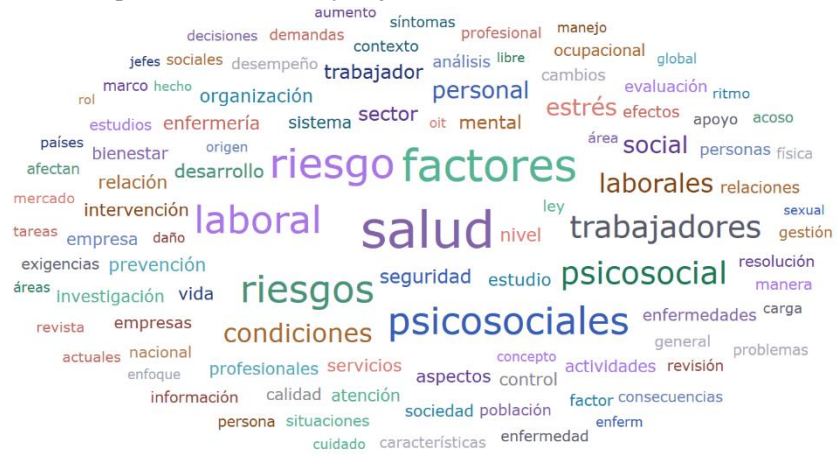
aumento síntomas profesional manejo
decisiones demandas contexto ocupacional
jefes sociales desempeño análisis libre global
marco hecho trabajador cambios evaluación
rol organización personal ritmo
estudios enfermería sistema sector estrés efectos apoyo acoso
oit mental
países origen área social personas física
afectan bienestar riesgo factores
mercado relación desarrollo laborales relaciones
intervención laboral ley sexual
tareas empresa daño salud trabajadores gestión
exigencias prevención nivel resolución
áreas investigación vida riesgos seguridad estudio psicosocial manera
revista empresas enfermedades carga
actuales nacional condiciones psicosociales general
enfoque profesionales servicios concepto actividades revisión problemas
información calidad atención aspectos control factor consecuencias
persona situaciones sociedad población enferm
cuidado características enfermedad